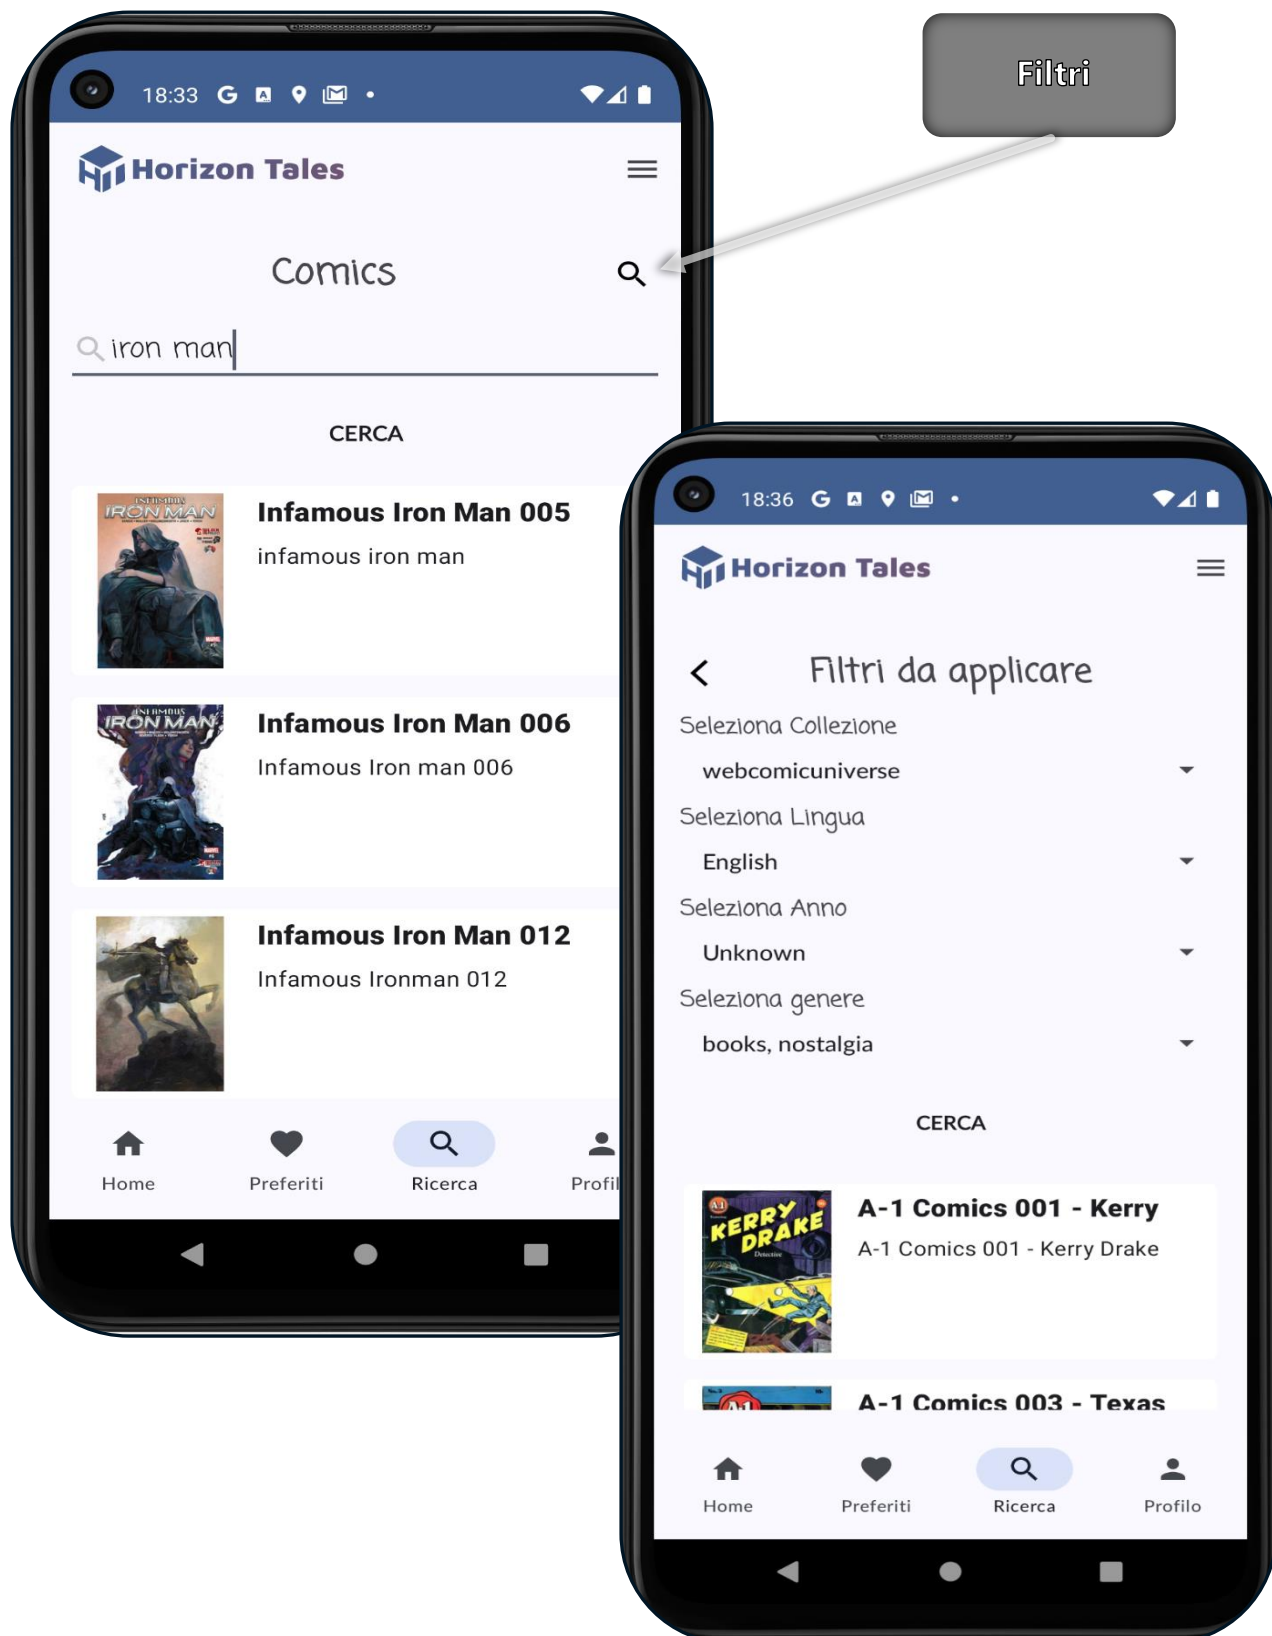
Filtri

18:33

Horizon Tales

Comics

iron man

CERCA

INFAMOUS IRON MAN

Infamous Iron Man 005

infamous iron man

INFAMOUS IRON MAN

Infamous Iron Man 006

Infamous Iron man 006

Infamous Iron Man 012

Infamous Ironman 012

Home Preferiti Ricerca Profil

18:36

Horizon Tales

Filtri da applicare

Seleziona Collezione

webcomicuniverse

Seleziona Lingua

English

Seleziona Anno

Unknown

Seleziona genere

books, nostalgia

CERCA

KERRY DRAKE

A-1 Comics 001 - Kerry

A-1 Comics 001 - Kerry Drake

A-1 Comics 003 - Texas

Home Preferiti Ricerca Profilo